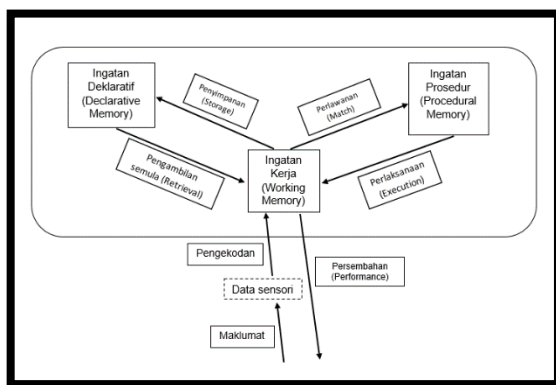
Ingatan Deklaratif (Declarative Memory)

Penyimpanan (Storage)

Perlawanan (Match)

Ingatan Prosedur (Procedural Memory)

Pengambilan semula (Retrieval)

Ingatan Kerja (Working Memory)

Perlaksanaan (Execution)

Pengekodan

Persembahan (Performance)

Data sensori

Maklumat